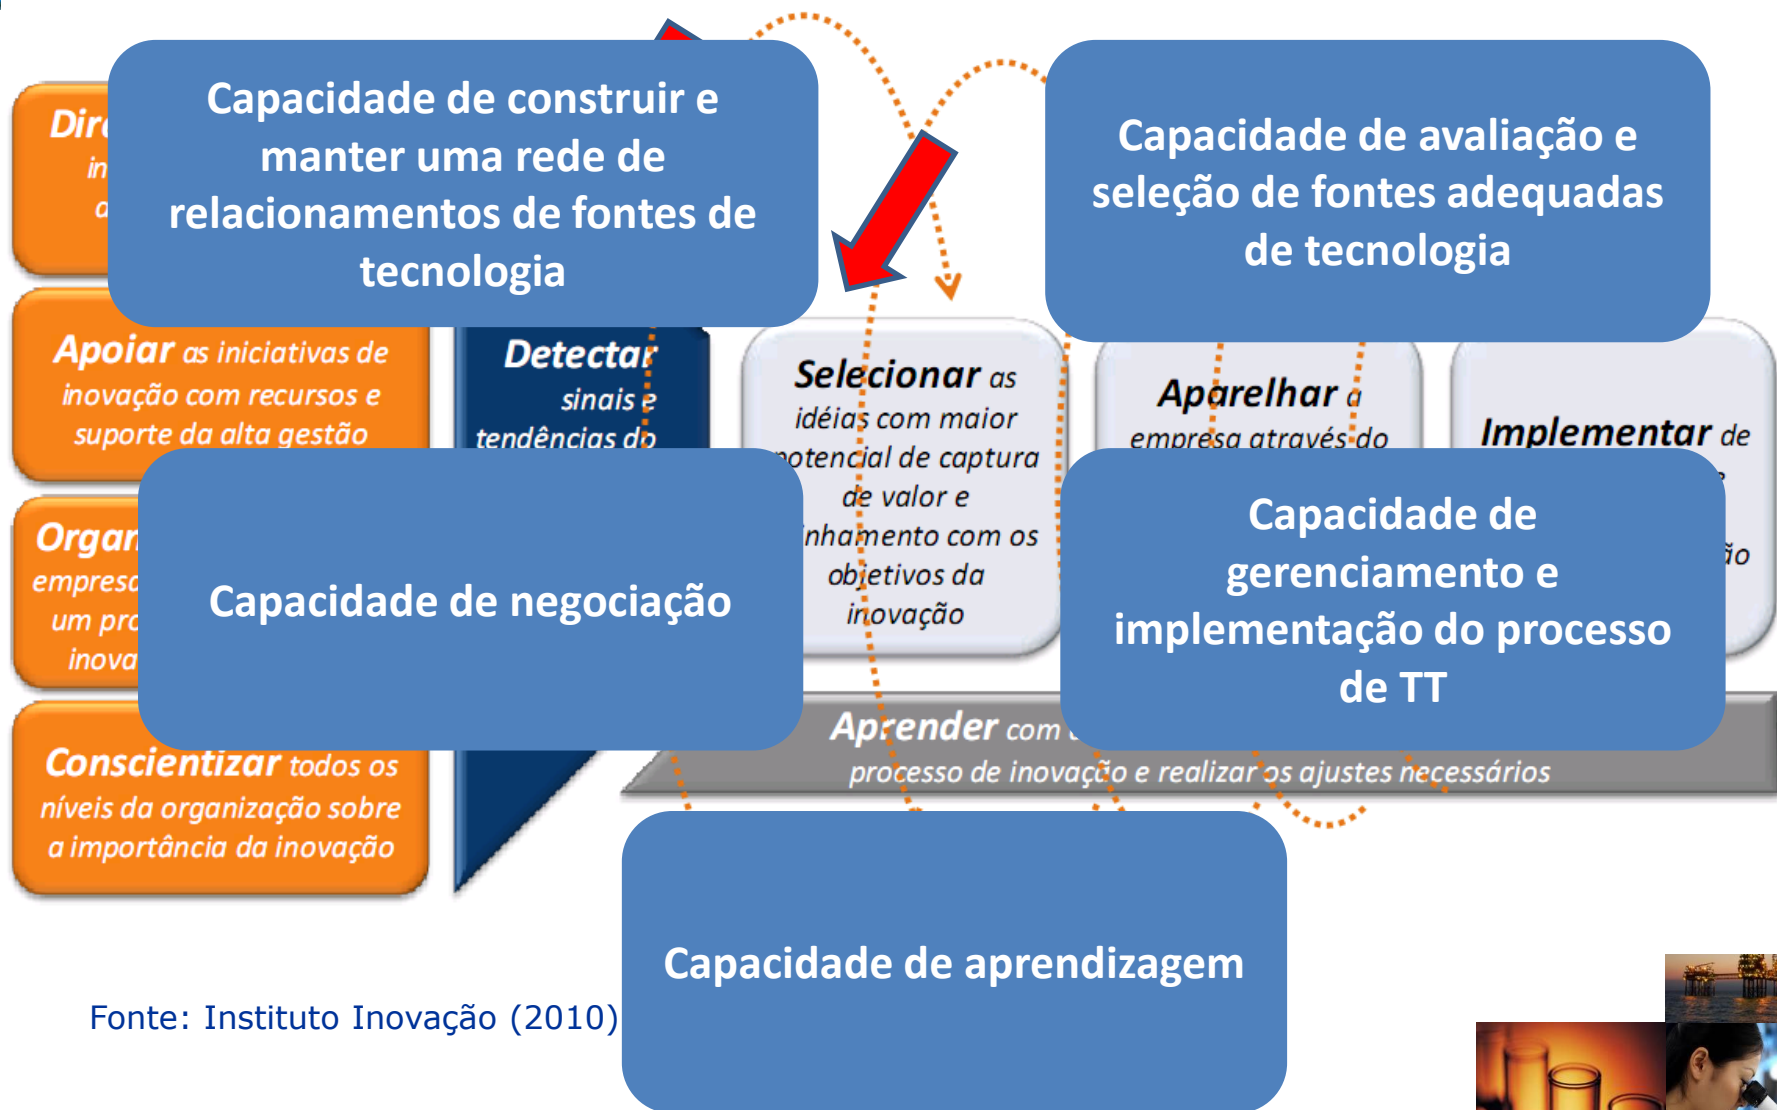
Dir
in
a

Capacidade de construir e manter uma rede de relacionamentos de fontes de tecnologia

Capacidade de avaliação e seleção de fontes adequadas de tecnologia

Apoiar as iniciativas de inovação com recursos e suporte da alta gestão

Detectar sinais e tendências do

Selecionar as idéias com maior potencial de captura de valor e alinhamento com os objetivos da inovação

Aparelhar a empresa através do

Implementar de

Orga
empres
um pr
inova

Capacidade de negociação

Capacidade de gerenciamento e implementação do processo de TT

Aprender com
processo de inovação e realizar os ajustes necessários

Conscientizar todos os níveis da organização sobre a importância da inovação

Capacidade de aprendizagem

Fonte: Instituto Inovação (2010)